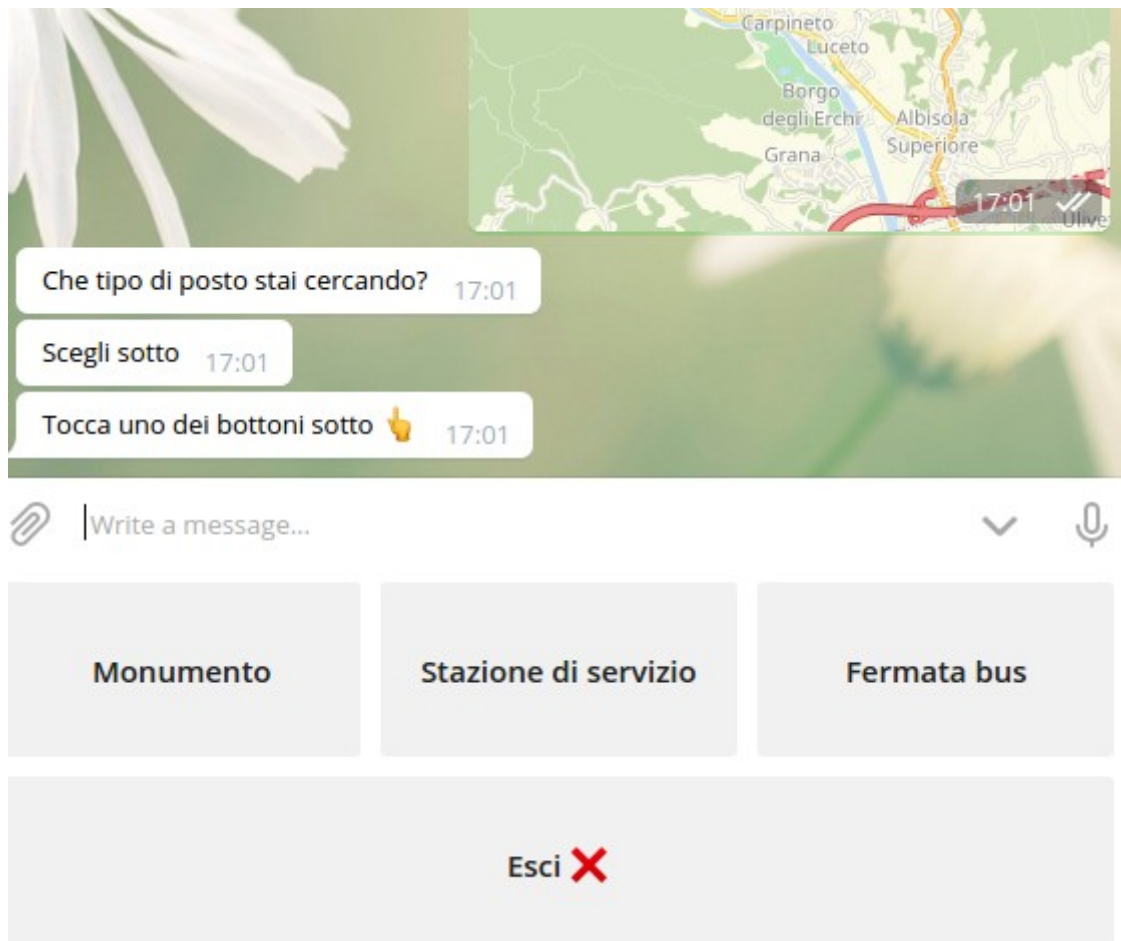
Carpineto
Luceto
Borgo degli Erchi
Albisola Superiore
Grana
Olive
17:01

Che tipo di posto stai cercando? 17:01

Scegli sotto 17:01

Tocca uno dei bottoni sotto 👆 17:01

Write a message...

Monumento

Stazione di servizio

Fermata bus

Esci ❌